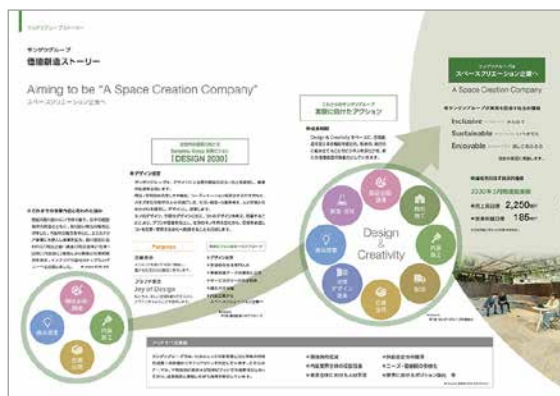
サンゲツグループ
価値創造ストーリー

Aiming to be "A Space Creation Company"
スペースクリエーション企業へ

DESIGN 2030

Purpose

Joy of Design

Design
&
Creativity

A Space Creation Company

スペースクリエーション企業へ

Inclusive
Sustainable
Enjoyable

2030年

2,250億円
185億円

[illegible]